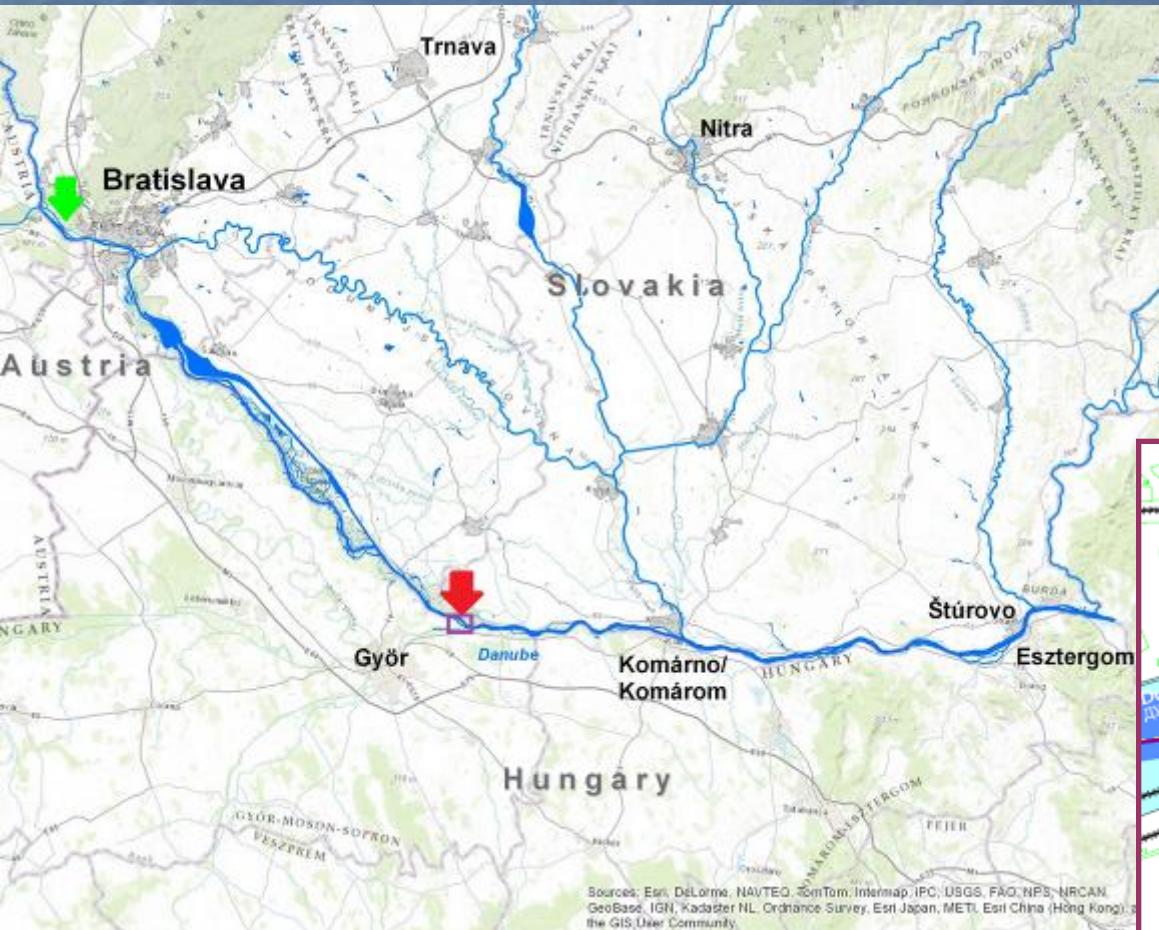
Trnava
Nitra
Bratislava
Slovakia
Austria
Győr
Danube
Komárno/
Komárom
Štúrovo
Esztergom
Hungary
HUNGARY
AUSTRIA
TRNAVSKÝ KRAJ
NITRIANSKY KRAJ
PONITRIANSKY KRAJ
BANSKOBYSTRICKÝ KRAJ
GYŐR-MOSON-SOPRON
VESZPRÉM
KOMÁROM-ESZTERGOM
FEJÉR
Sources: Esri, DeLorme, NAVTEQ, TomTom, Intermap, iPC, USGS, FAO, NPS, NRCAN, GeoBase, IGN, Kadaster NL, Ordnance Survey, Esri Japan, METI, Esri China (Hong Kong), the GIS User Community